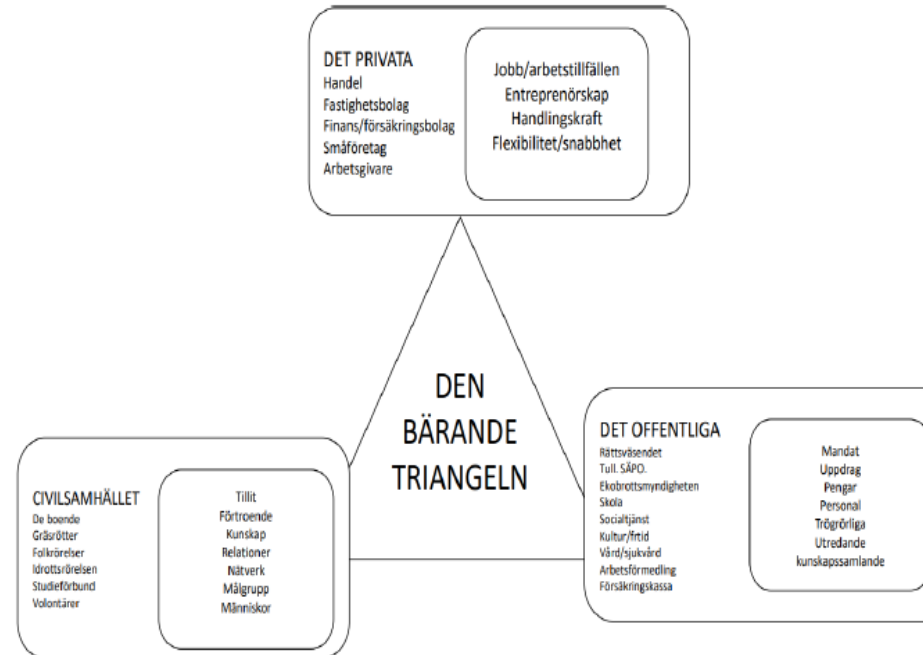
DET PRIVATA
Handel
Fastighetsbolag
Finans/försäkringsbolag
Småföretag
Arbetsgivare

Jobb/arbetstillfällen
Entreprenörskap
Handlingskraft
Flexibilitet/snabbhet

DEN
BÄRANDE
TRIANGELN

CIVILSAMHÄLLET
De boende
Gräsrötter
Folkrörelser
Idrottsrörelsen
Studieförbund
Volontärer

Tillit
Förtroende
Kunskap
Relationer
Nätverk
Målgrupp
Människor

DET OFFENTLIGA
Rättsväsendet
Tull. SÄPO.
Ekobrottsmyndigheten
Skola
Socialtjänst
Kultur/fritid
Vård/sjukvård
Arbetsförmedling
Försäkringskassa

Mandat
Uppdrag
Pengar
Personal
Trögrörliga
Utredande
kunskapssamlande